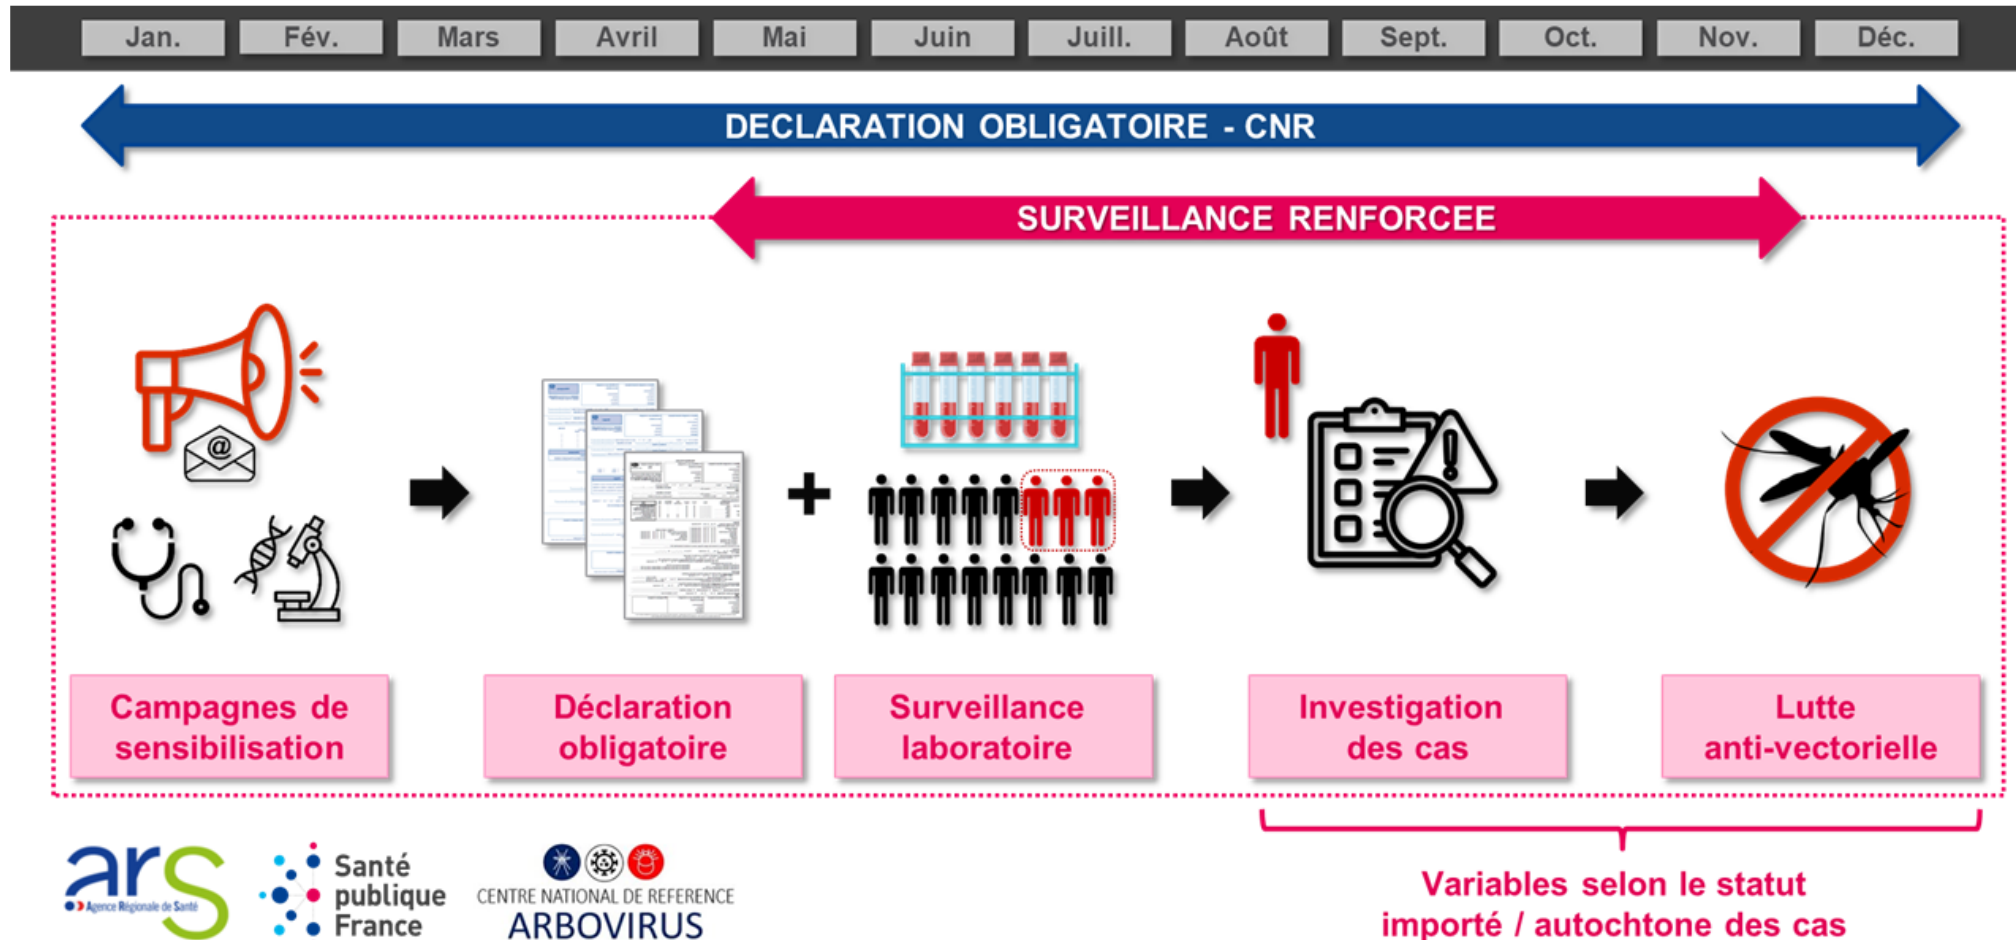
Jan. Fév. Mars Avril Mai Juin Juill. Août Sept. Oct. Nov. Déc.

DECLARATION OBLIGATOIRE - CNR

SURVEILLANCE RENFORCEE

Campagnes de sensibilisation

Déclaration obligatoire

+

Surveillance laboratoire

Investigation des cas

Lutte anti-vectorielle

ars Agence Régionale de Santé

Santé publique France

CENTRE NATIONAL DE REFERENCE ARBOVIRUS

Variables selon le statut importé / autochtone des cas